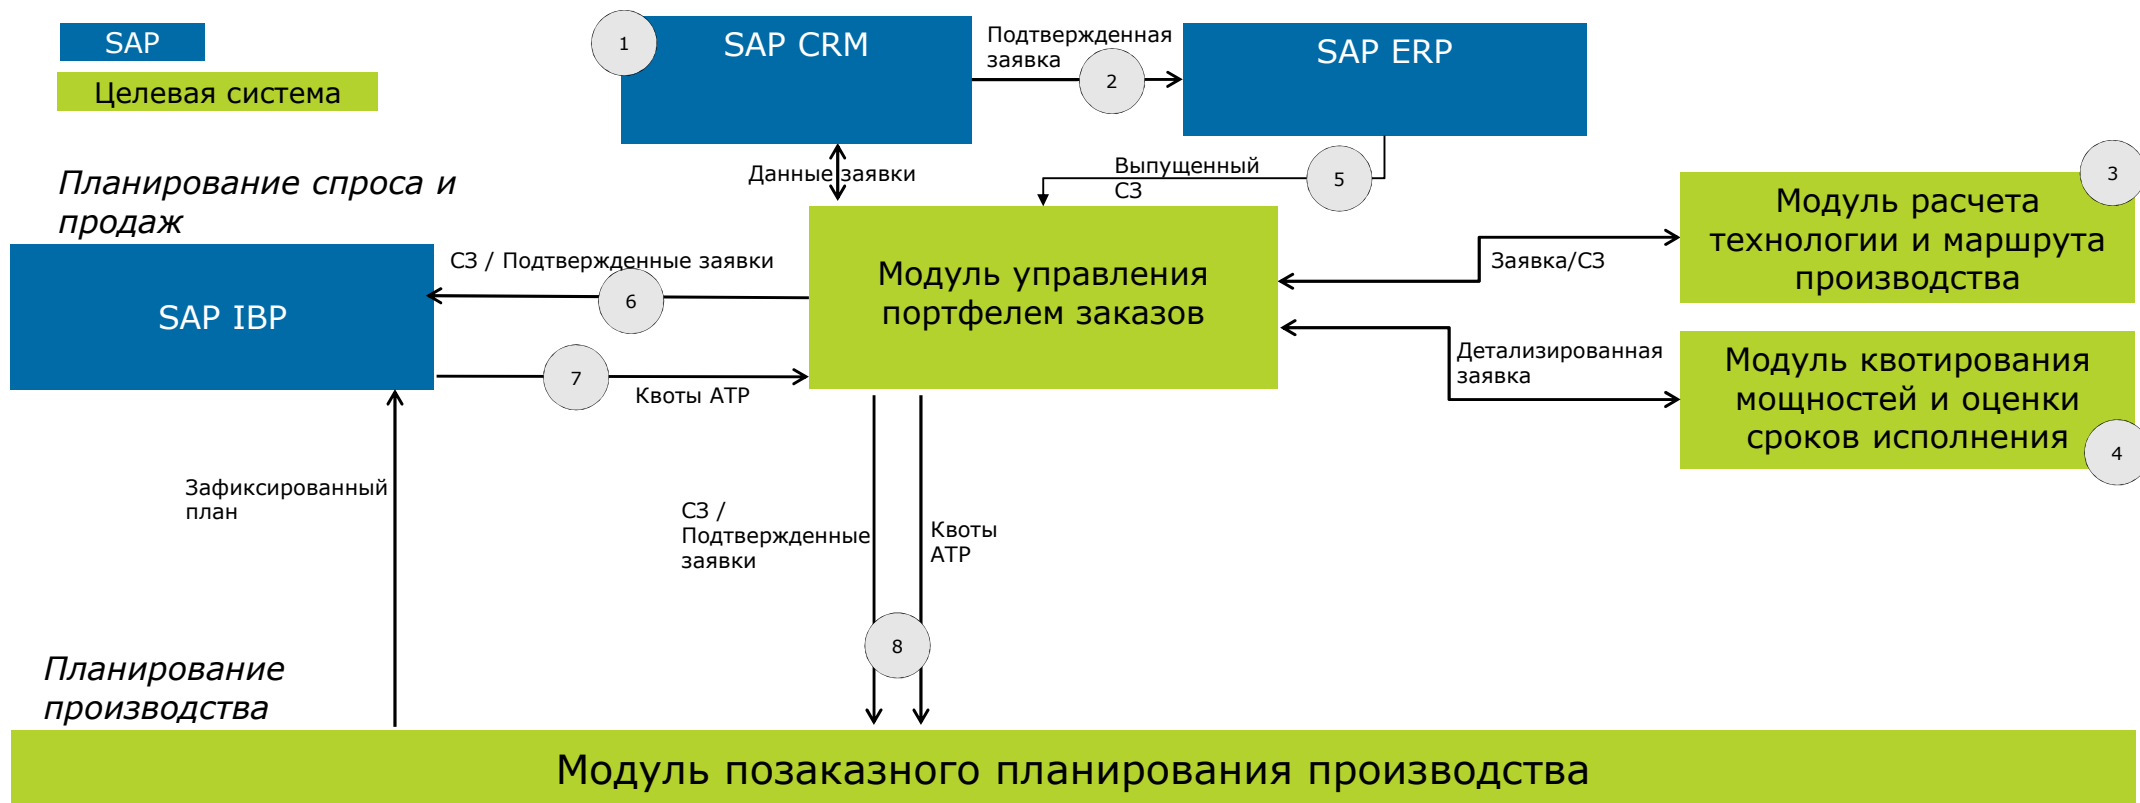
SAP

Целевая система

1

SAP CRM

Подтвержденная заявка

2

SAP ERP

Планирование спроса и продаж

Данные заявки

Выпущенный СЗ

5

3

Модуль расчета технологии и маршрута производства

SAP IBP

СЗ / Подтвержденные заявки

6

Модуль управления портфелем заказов

Заявка/СЗ

Детализированная заявка

Модуль квотирования мощностей и оценки сроков исполнения

4

7

Квоты ATP

Зафиксированный план

СЗ / Подтвержденные заявки

Квоты ATP

8

Планирование производства

Модуль позаказного планирования производства